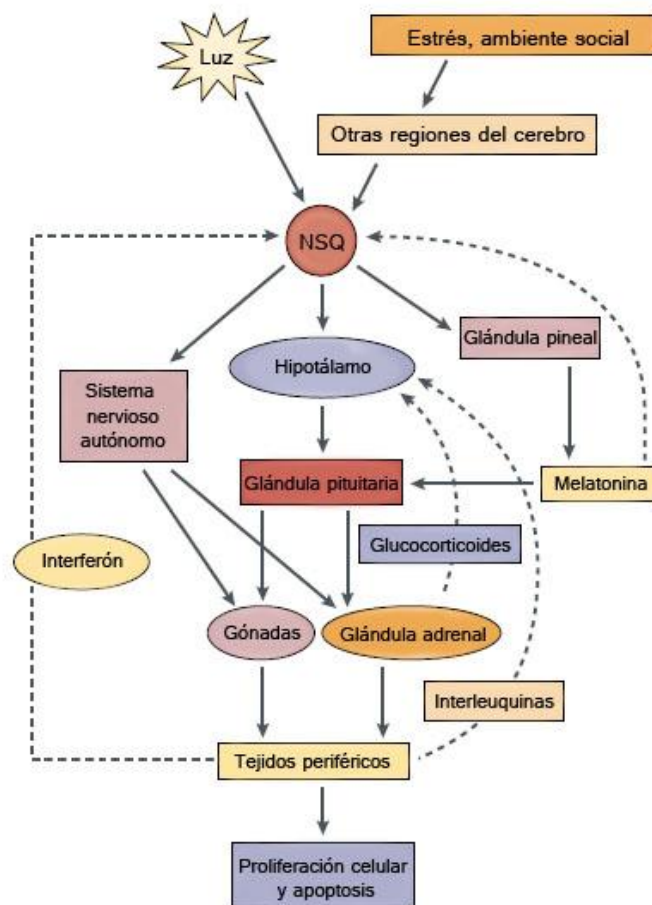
Luz

Estrés, ambiente social

Otras regiones del cerebro

NSQ

Glándula pineal

Hipotálamo

Sistema nervioso autónomo

Glándula pituitaria

Melatonina

Glucocorticoides

Interferón

Gónadas

Glándula adrenal

Interleuquinas

Tejidos periféricos

Proliferación celular y apoptosis